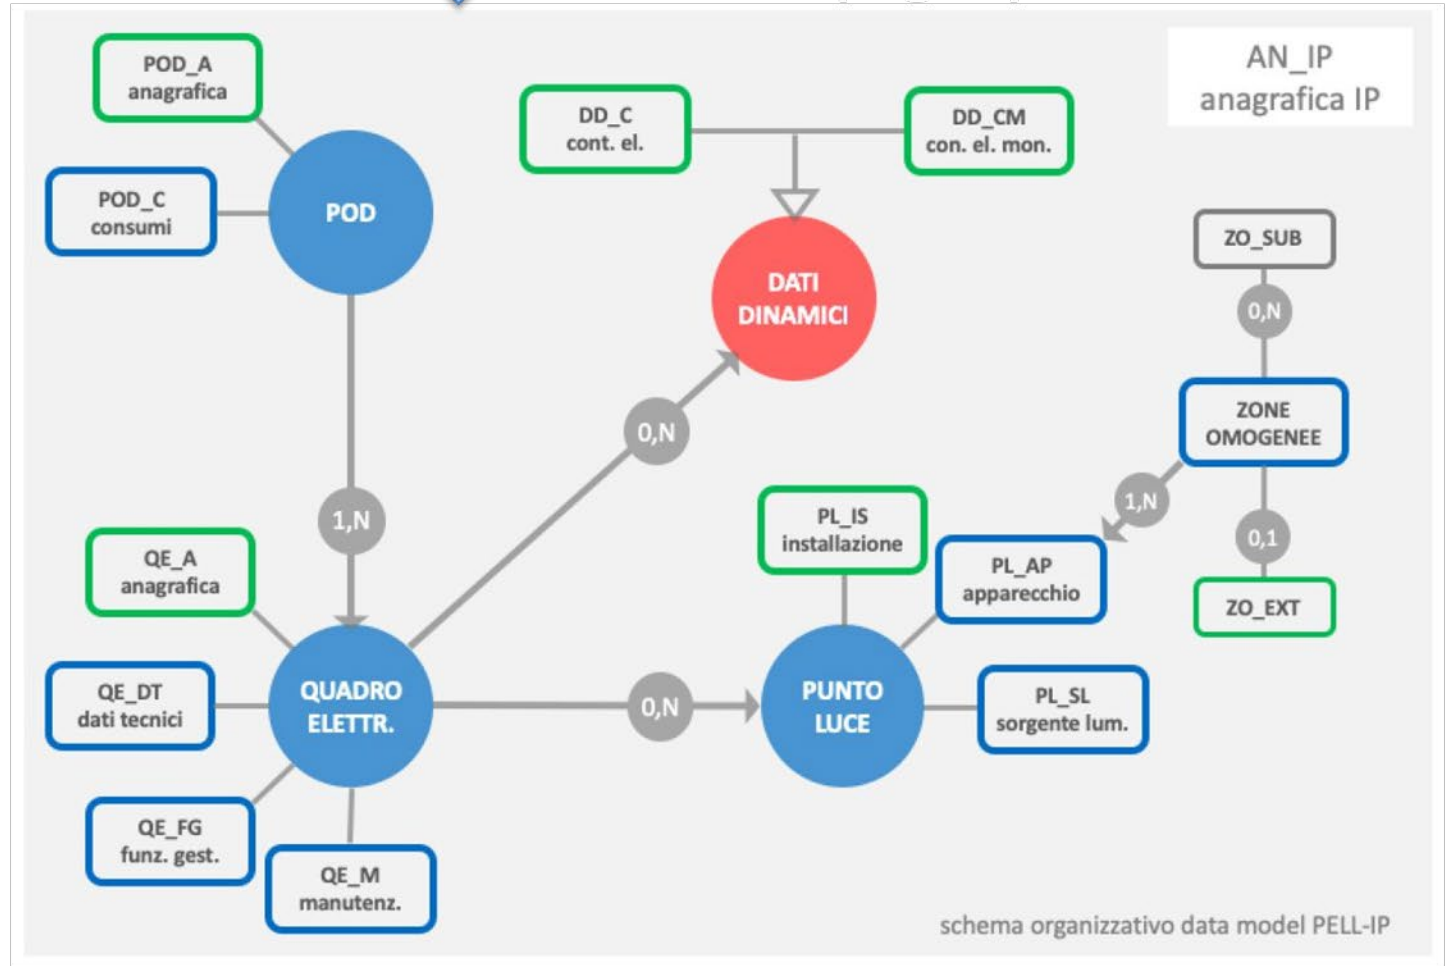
POD_A
anagrafica

POD_C
consumi

POD

DD_C
cont. el.

DD_CM
con. el. mon.

AN_IP
anagrafica IP

DATI
DINAMICI

ZO_SUB

0,N

ZONE
OMOGENEE

0,N

1,N

1,N

0,1

ZO_EXT

PL_IS
installazione

PL_AP
apparecchio

QE_A
anagrafica

QE_DT
dati tecnici

QUADRO
ELETTR.

0,N

PUNTO
LUCE

PL_SL
sorgente lum.

QE_FG
funz. gest.

QE_M
manutenz.

schema organizzativo data model PELL-IP